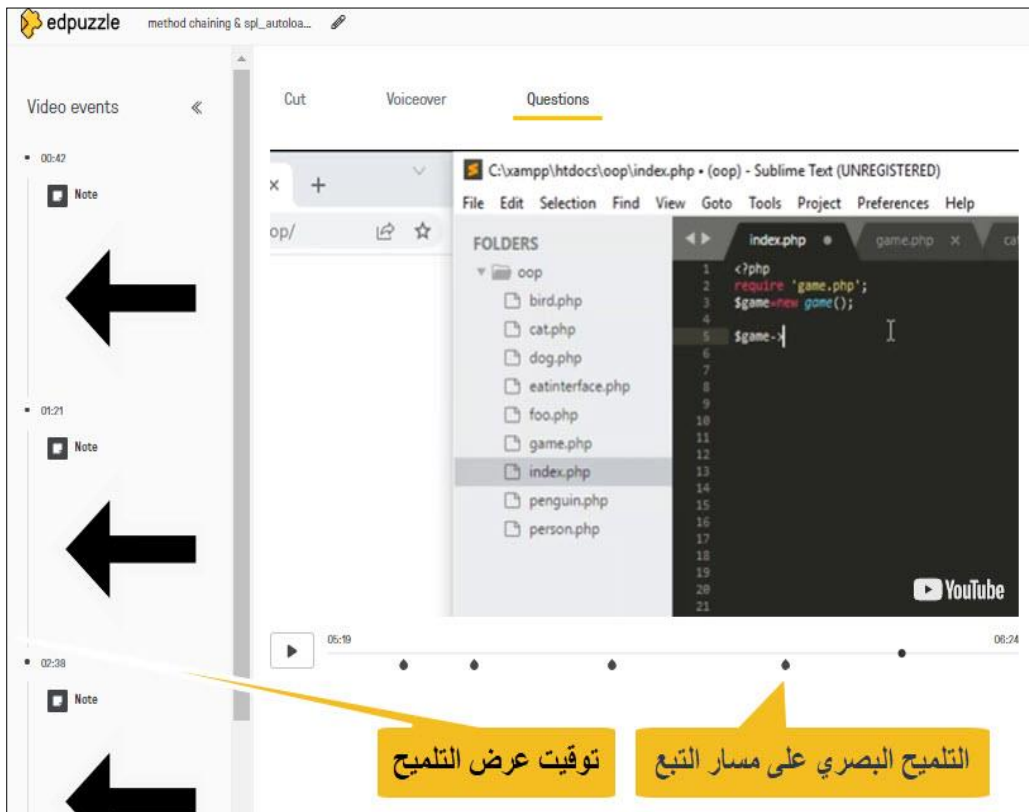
edpuzzle method chaining & spl_autoloa...

Video events «

00:42
Note

01:21
Note

02:38
Note

Cut Voiceover Questions

× +
oop/

C:\xampp\htdocs\oop\index.php • (oop) - Sublime Text (UNREGISTERED)
File Edit Selection Find View Goto Tools Project Preferences Help

FOLDERS
oop
bird.php
cat.php
dog.php
eatinterface.php
foo.php
game.php
index.php
penguin.php
person.php

index.php • game.php × cat

1 <?php
2 require 'game.php';
3 $game=new game();
4
5 $game->
6
7
8
9
10
11
12
13
14
15
16
17
18
19
20
21

YouTube

05:19 06:24

توقيت عرض التلميح

التلميح البصري على مسار التبع